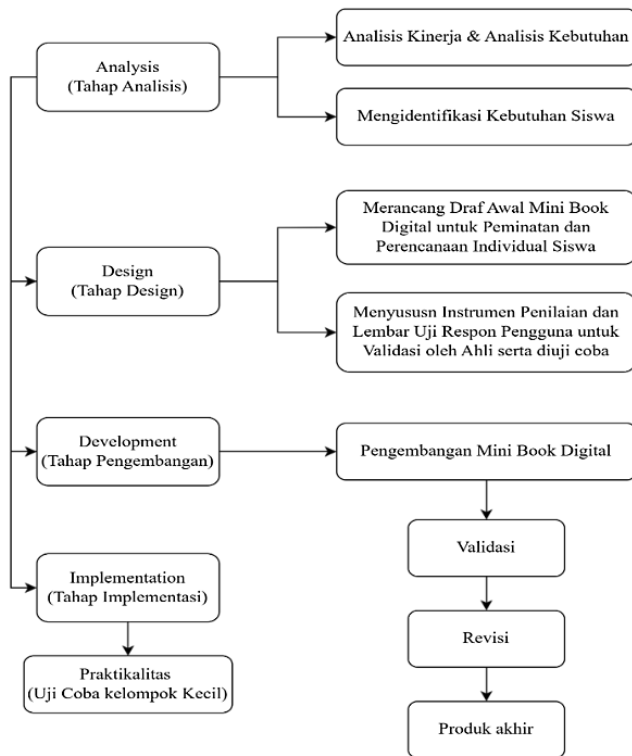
Analysis
(Tahap Analisis)

Analisis Kinerja & Analisis Kebutuhan

Mengidentifikasi Kebutuhan Siswa

Design
(Tahap Design)

Merancang Draf Awal Mini Book Digital untuk Peminatan dan Perencanaan Individual Siswa

Menyususn Instrumen Penilaian dan Lembar Uji Respon Pengguna untuk Validasi oleh Ahli serta diuji coba

Development
(Tahap Pengembangan)

Pengembangan Mini Book Digital

Validasi

Revisi

Produk akhir

Implementation
(Tahap Implementasi)

Praktikalitas
(Uji Coba kelompok Kecil)